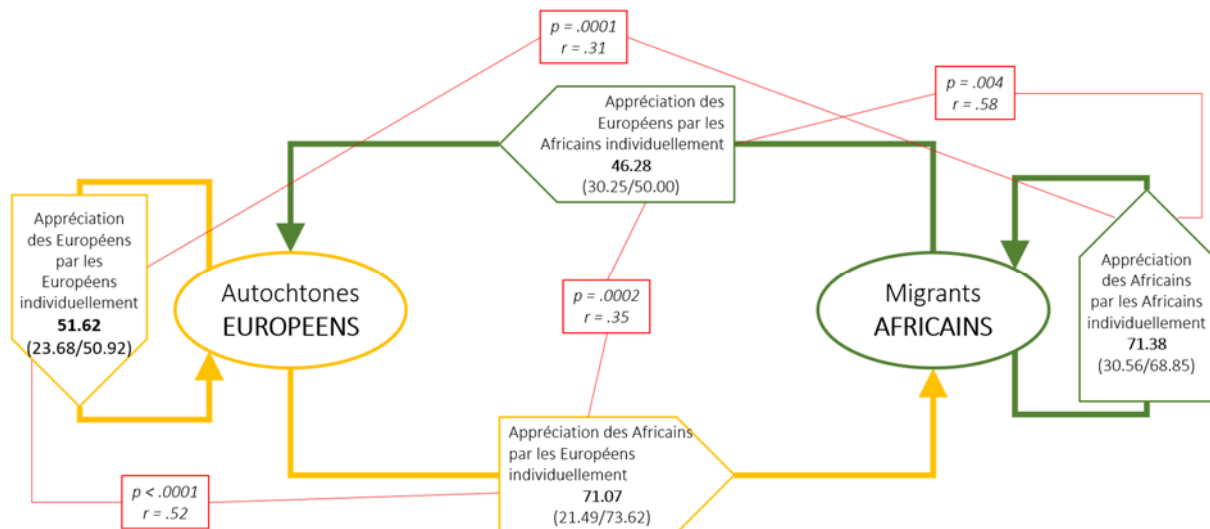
p = .0001
r = .31

p = .004
r = .58

Appréciation des Européens par les Africains individuellement
46.28
(30.25/50.00)

Appréciation des Européens par les Européens individuellement
51.62
(23.68/50.92)

Autochtones
EUROPEENS

p = .0002
r = .35

Migrants
AFRICAINS

Appréciation des Africains par les Africains individuellement
71.38
(30.56/68.85)

Appréciation des Africains par les Européens individuellement
71.07
(21.49/73.62)

p < .0001
r = .52